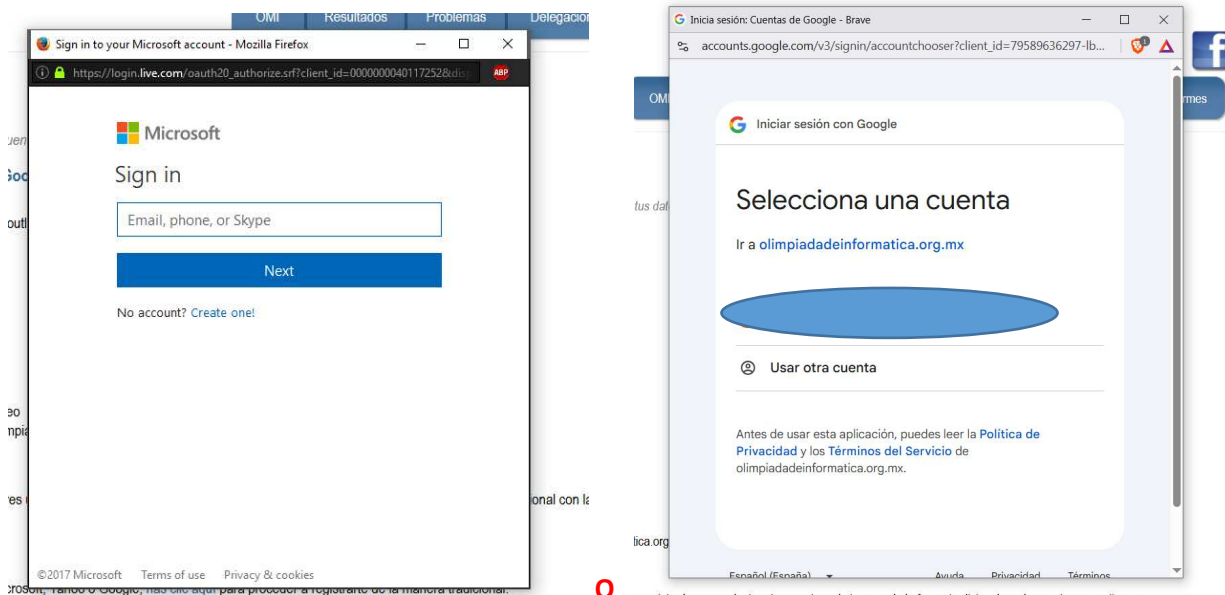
OMI Resultados Problemas Delegación

Sign in to your Microsoft account - Mozilla Firefox

https://login.live.com/oauth20_authorize.srf?client_id=0000000040117252&dis

ABP

Microsoft

Sign in

Email, phone, or Skype

Next

No account? Create one!

©2017 Microsoft Terms of use Privacy & cookies

crosoft, Yahoo o Google, has clic aquí para proceder a registrarte de la manera tradicional.

o

Inicia sesión: Cuentas de Google - Brave

accounts.google.com/v3/signin/accountchooser?client_id=79589636297-lb...

Iniciar sesión con Google

Selecciona una cuenta

Ir a olimpiadadeinformatica.org.mx

Usar otra cuenta

Antes de usar esta aplicación, puedes leer la Política de Privacidad y los Términos del Servicio de olimpiadadeinformatica.org.mx.

Español (España) Ayuda Privacidad Términos